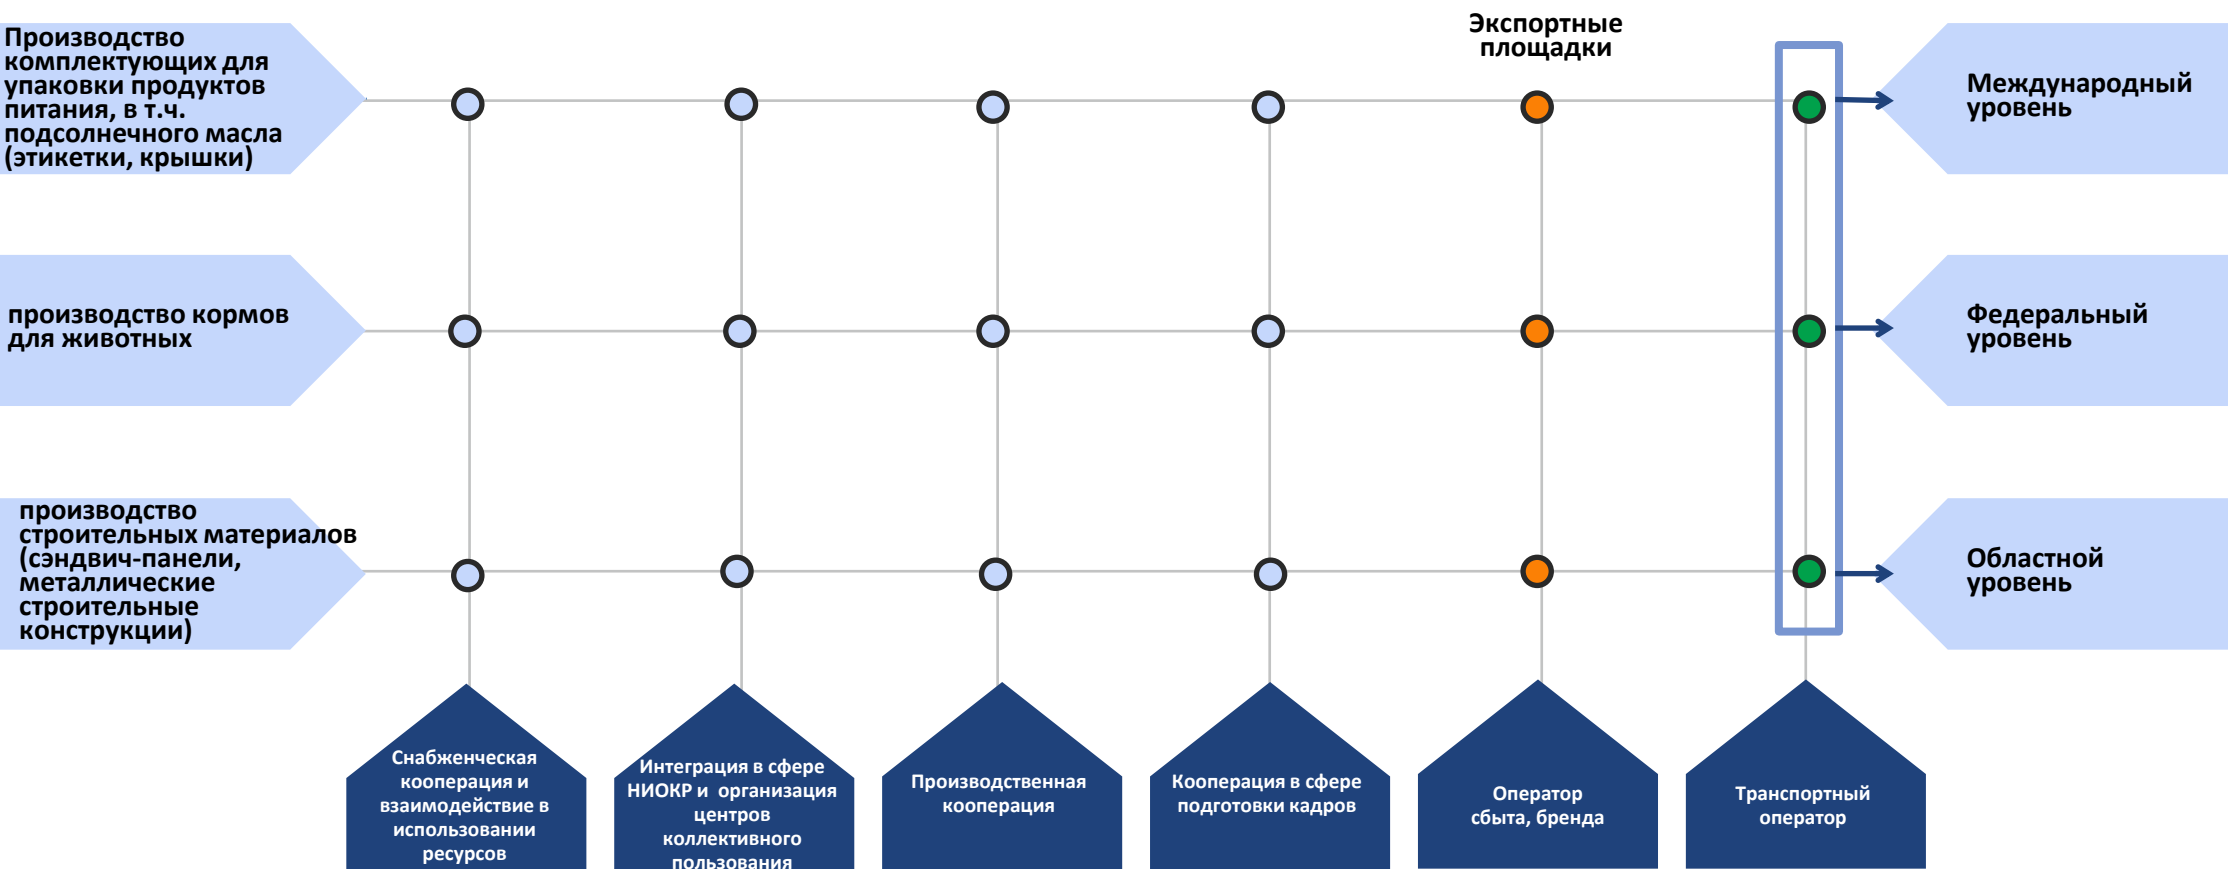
Производство комплектующих для упаковки продуктов питания, в т.ч. подсолнечного масла (этикетки, крышки)

производство кормов для животных

производство строительных материалов (сэндвич-панели, металлические строительные конструкции)

Экспортные площадки

Международный уровень

Федеральный уровень

Областной уровень

Снабженческая кооперация и взаимодействие в использовании ресурсов

Интеграция в сфере НИОКР и организация центров коллективного пользования

Производственная кооперация

Кооперация в сфере подготовки кадров

Оператор сбыта, бренда

Транспортный оператор